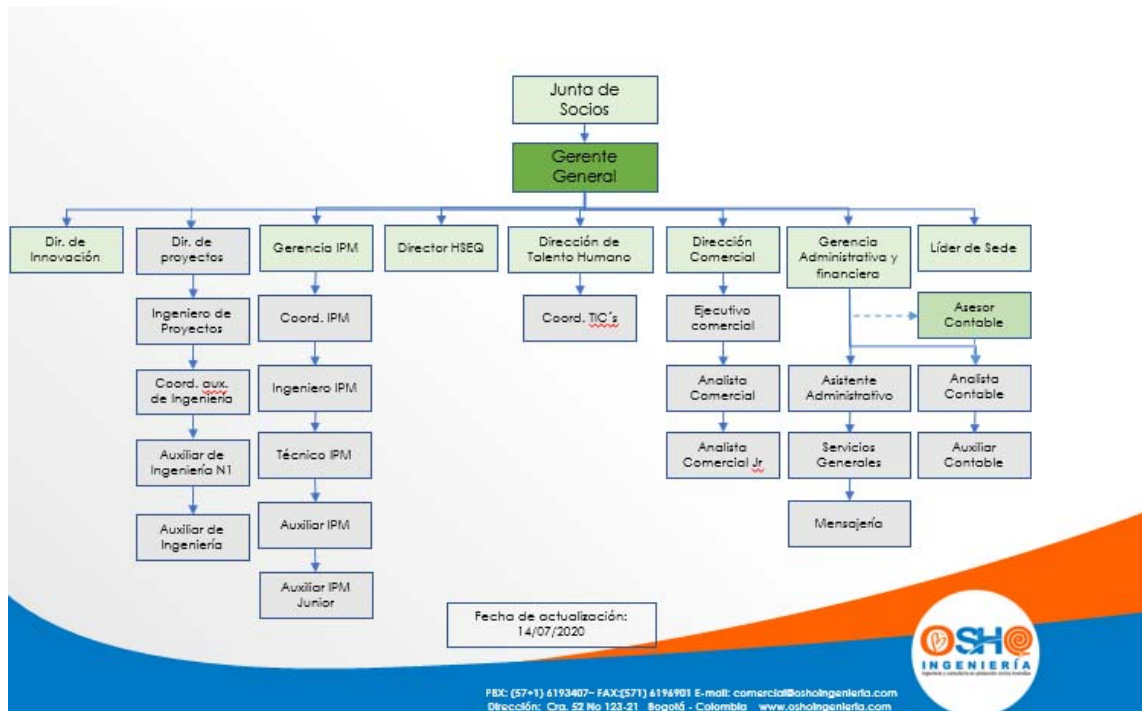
Junta de Socios

Gerente General

Dir. de Innovación

Dir. de proyectos

Ingeniero de Proyectos

Coord. aux. de Ingeniería

Auxiliar de Ingeniería N1

Auxiliar de Ingeniería

Gerencia IPM

Coord. IPM

Ingeniero IPM

Técnico IPM

Auxiliar IPM

Auxiliar IPM Junior

Director HSEQ

Dirección de Talento Humano

Coord. TIC´s

Dirección Comercial

Ejecutivo comercial

Analista Comercial

Analista Comercial Jr

Gerencia Administrativa y financiera

Asesor Contable

Asistente Administrativo

Servicios Generales

Mensajería

Analista Contable

Auxiliar Contable

Líder de Sede

Fecha de actualización: 14/07/2020

OSHO INGENIERÍA

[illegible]

PBX: (57+1) 6193407– FAX:(571) 6196901 E-mail: comercial@oshoingenieria.com
Dirección: Cra. 52 No 123-21 Bogotá - Colombia www.oshoingenieria.com